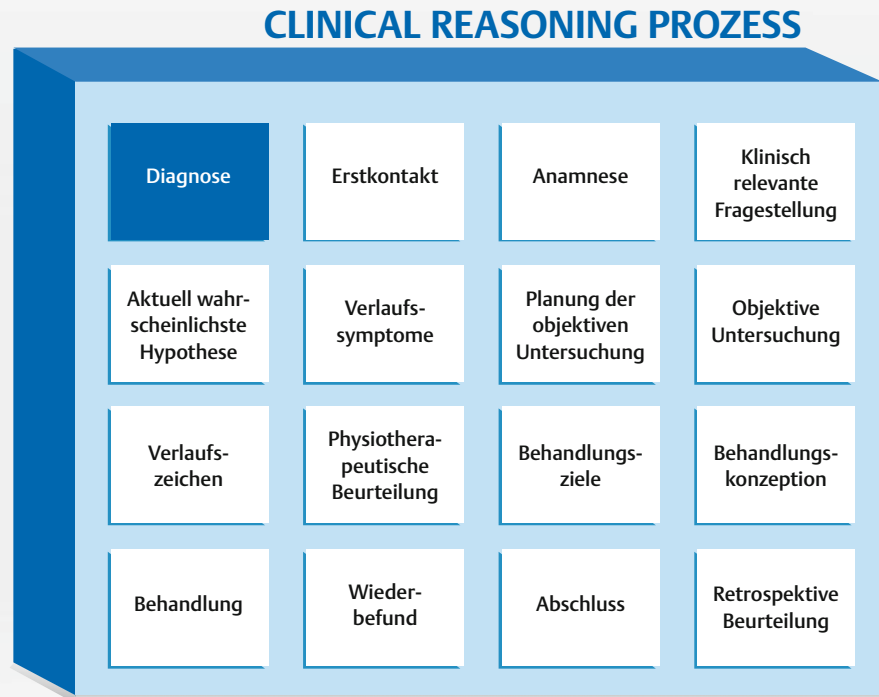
CLINICAL REASONING PROZESS

| | | | |
|---|---|---|---|
| Diagnose | Erstkontakt | Anamnese | Klinisch relevante Fragestellung |
| Aktuell wahrscheinlichste Hypothese | Verlaufssymptome | Planung der objektiven Untersuchung | Objektive Untersuchung |
| Verlaufszeichen | Physiotherapeutische Beurteilung | Behandlungsziele | Behandlungskonzeption |
| Behandlung | Wiederbefund | Abschluss | Retrospektive Beurteilung |